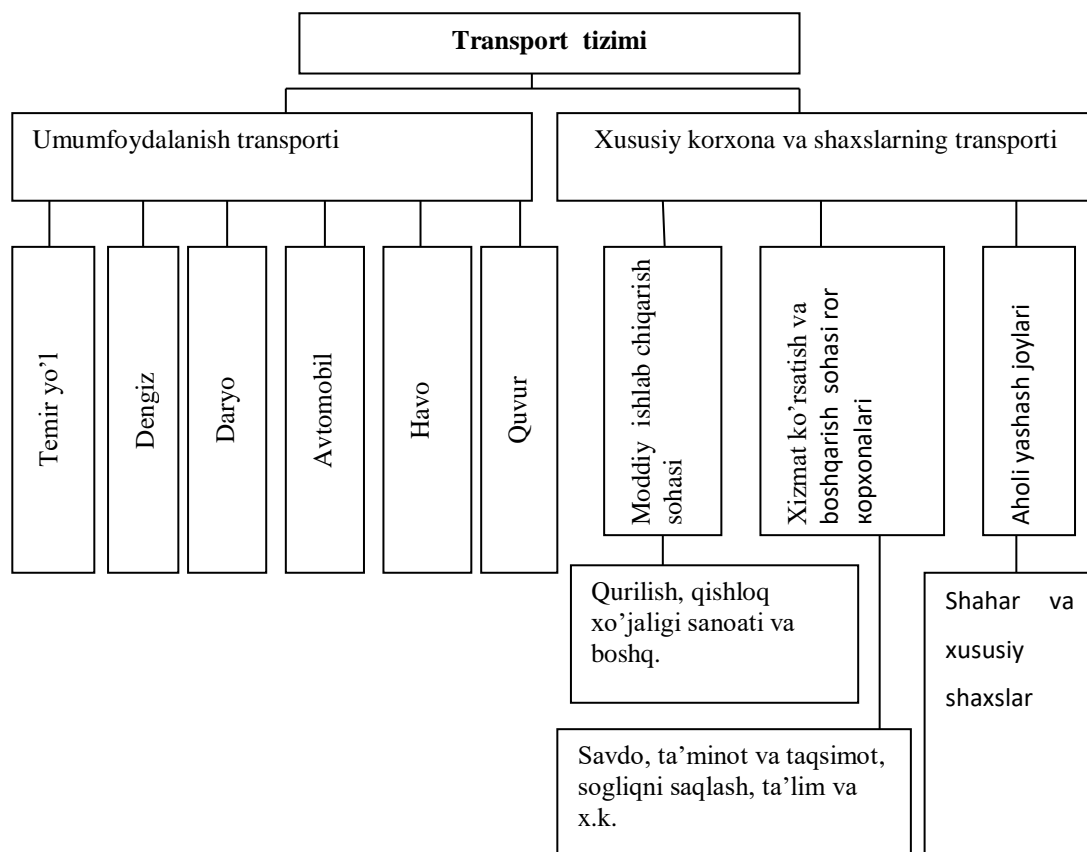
Transport tizimi

Umumfoydalanish transporti

Xususiy korxona va shaxslarning transporti

Temir yo'l

Dengiz

Daryo

Avtomobil

Havo

Quvur

Moddiy ishlab chiqarish sohasi

Xizmat ko'rsatish va boshqarish sohasi ror корхоналари

Aholi yashash joylari

Qurilish, qishloq xo'jaligi sanoati va boshq.

Shahar va xususiy shaxslar

Savdo, ta'minot va taqsimot, sogliqni saqlash, ta'lim va x.k.